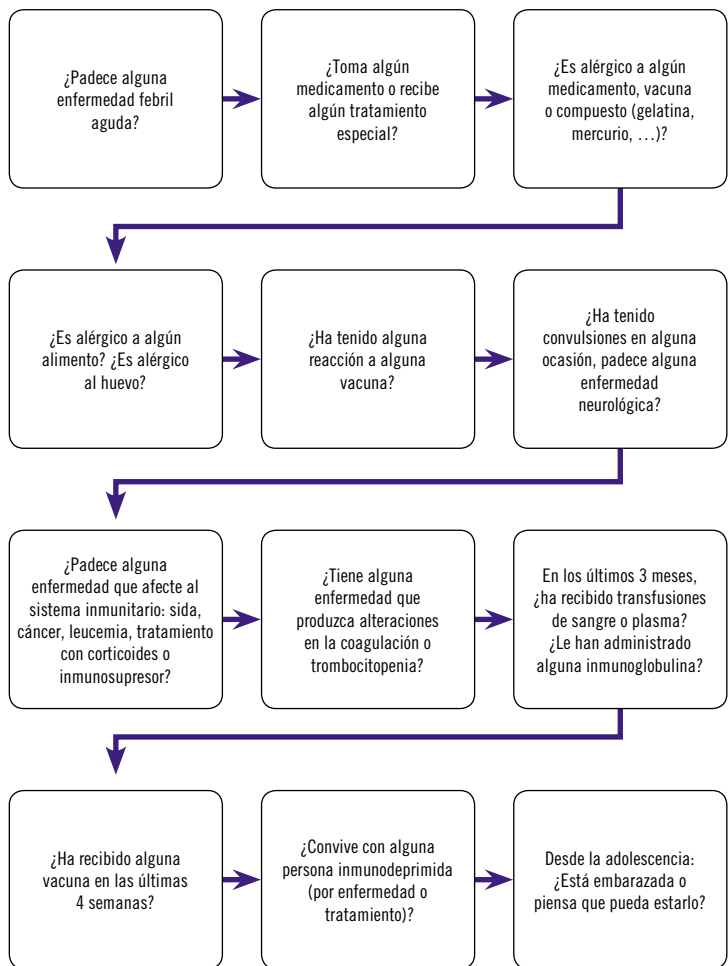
¿Padece alguna enfermedad febril aguda?

¿Toma algún medicamento o recibe algún tratamiento especial?

¿Es alérgico a algún medicamento, vacuna o compuesto (gelatina, mercurio, ...)?

¿Es alérgico a algún alimento? ¿Es alérgico al huevo?

¿Ha tenido alguna reacción a alguna vacuna?

¿Ha tenido convulsiones en alguna ocasión, padece alguna enfermedad neurológica?

¿Padece alguna enfermedad que afecte al sistema inmunitario: sida, cáncer, leucemia, tratamiento con corticoides o inmunosupresor?

¿Tiene alguna enfermedad que produzca alteraciones en la coagulación o trombocitopenia?

En los últimos 3 meses, ¿ha recibido transfusiones de sangre o plasma? ¿Le han administrado alguna inmunoglobulina?

¿Ha recibido alguna vacuna en las últimas 4 semanas?

¿Convive con alguna persona inmunodeprimida (por enfermedad o tratamiento)?

Desde la adolescencia: ¿Está embarazada o piensa que pueda estarlo?